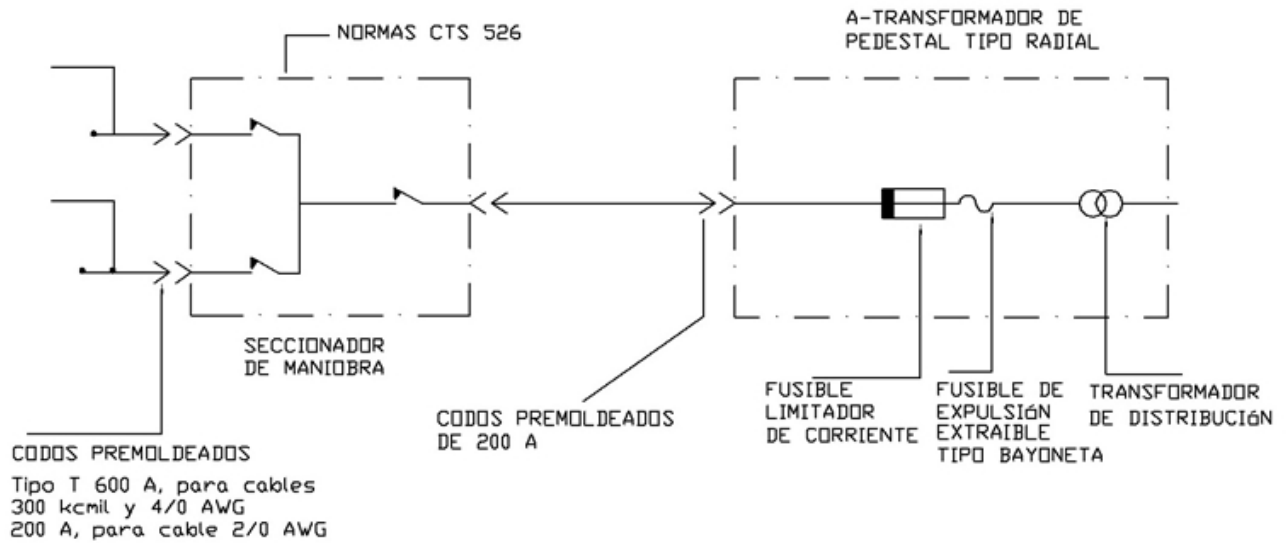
NORMAS CTS 526

A-TRANSFORMADOR DE PEDESTAL TIPO RADIAL

SECCIONADOR DE MANIOBRA

CODOS PREMOLDEADOS DE 200 A

FUSIBLE LIMITADOR DE CORRIENTE

FUSIBLE DE EXPULSIóN EXTRAIBLE TIPO BAYONETA

TRANSFORMADOR DE DISTRIBUCIóN

CODOS PREMOLDEADOS

Tipo T 600 A, para cables 300 kcmil y 4/0 AWG
200 A, para cable 2/0 AWG